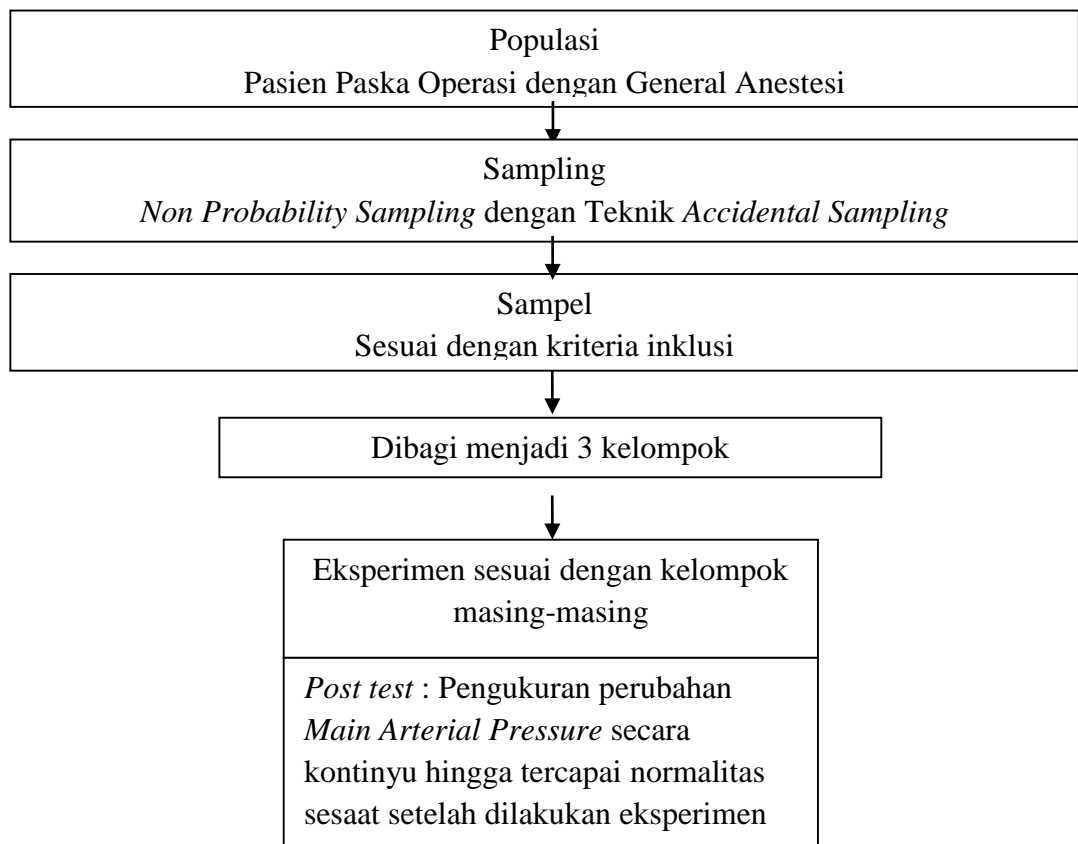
Populasi
Pasien Paska Operasi dengan General Anestesi

Sampling
*Non Probability Sampling* dengan Teknik *Accidental Sampling*

Sampel
Sesuai dengan kriteria inklusi

Dibagi menjadi 3 kelompok

Eksperimen sesuai dengan kelompok masing-masing

*Post test* : Pengukuran perubahan *Main Arterial Pressure* secara kontinyu hingga tercapai normalitas sesaat setelah dilakukan eksperimen